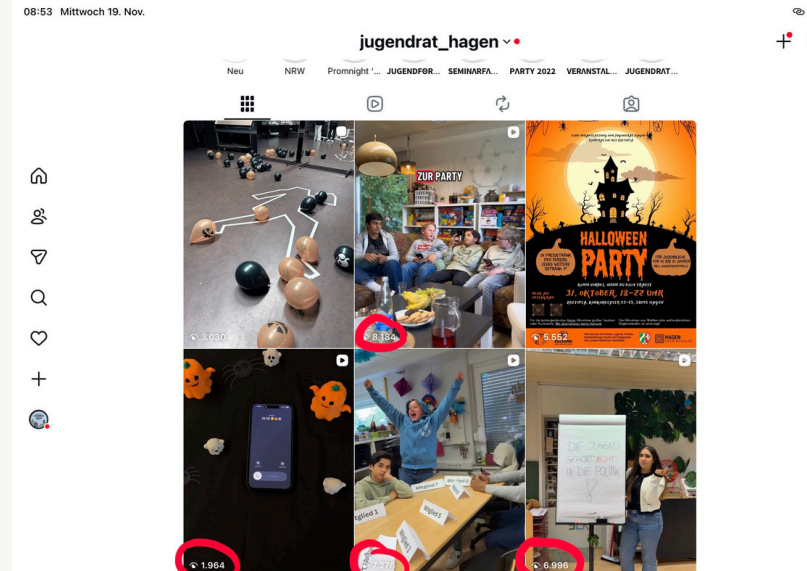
08:53 Mittwoch 19. Nov.

jugendrat_hagen

Neu
NRW
Promnight '...
JUGENDFÖR...
SEMINARFA...
PARTY 2022
VERANSTAL...
JUGENDRAT...

3.030

ZUR PARTY

8.184

HALLOWEEN PARTY

31. OKTOBER, 18-22 UHR

5.552

HAGEN

1.964

7.276

DIE JUGEND GEHÖRT NICHT IN DIE POLITIK

6.996